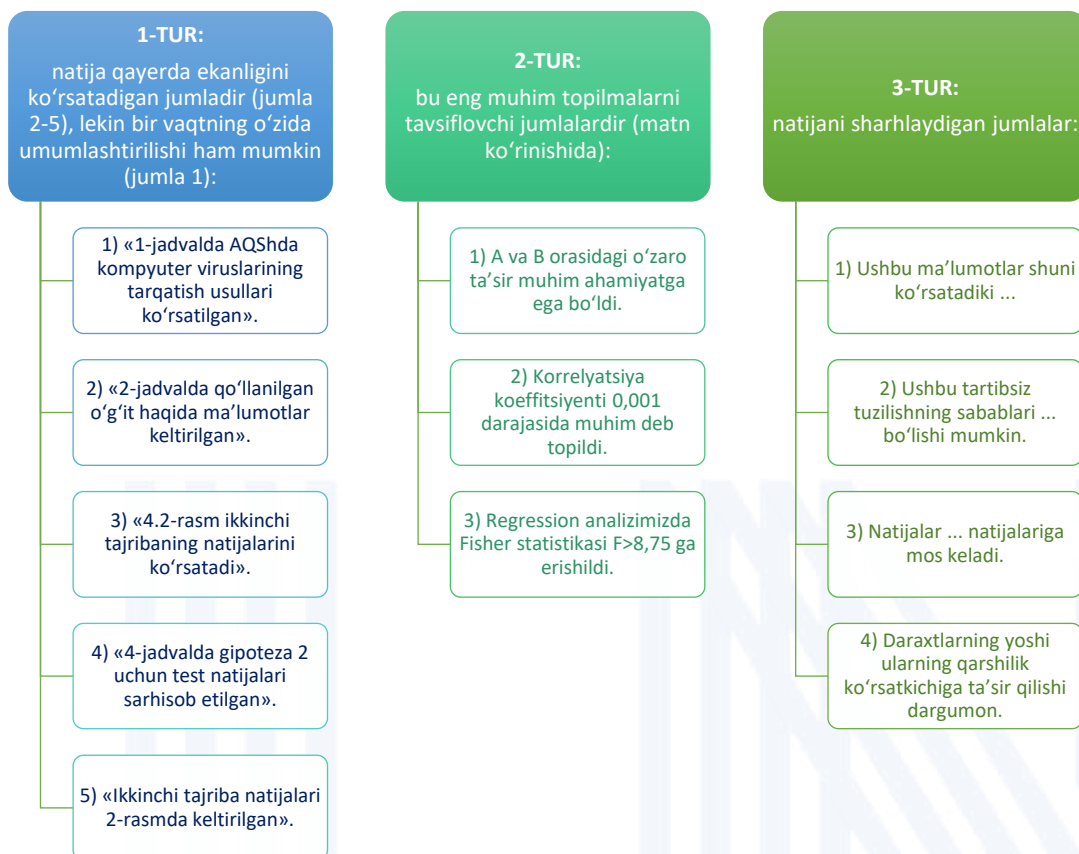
1-TUR:
natija qayerda ekanligini koʻrsatadigan jumladir (jumla 2-5), lekin bir vaqtning oʻzida umumlashtirilishi ham mumkin (jumla 1):

1) «1-jadvalda AQShda kompyuter viruslarining tarqatish usullari koʻrsatilgan».

2) «2-jadvalda qoʻllanilgan oʻgʻit haqida maʼlumotlar keltirilgan».

3) «4.2-rasm ikkinchi tajribaning natijalarini koʻrsatadi».

4) «4-jadvalda gipoteza 2 uchun test natijalari sarhisob etilgan».

5) «Ikkinchi tajriba natijalari 2-rasmda keltirilgan».

2-TUR:
bu eng muhim topilmalarni tavsiflovchi jumlalardir (matn koʻrinishida):

1) A va B orasidagi oʻzaro taʼsir muhim ahamiyatga ega boʻldi.

2) Korrelyatsiya koeffitsiyenti 0,001 darajasida muhim deb topildi.

3) Regression analizimizda Fisher statistikasi F>8,75 ga erishildi.

3-TUR:
natijani sharhlaydigan jumlalar:

1) Ushbu maʼlumotlar shuni koʻrsatadiki ...

2) Ushbu tartibsiz tuzilishning sabablari ... boʻlishi mumkin.

3) Natijalar ... natijalariga mos keladi.

4) Daraxtlarning yoshi ularning qarshilik koʻrsatkichiga taʼsir qilishi dargumon.